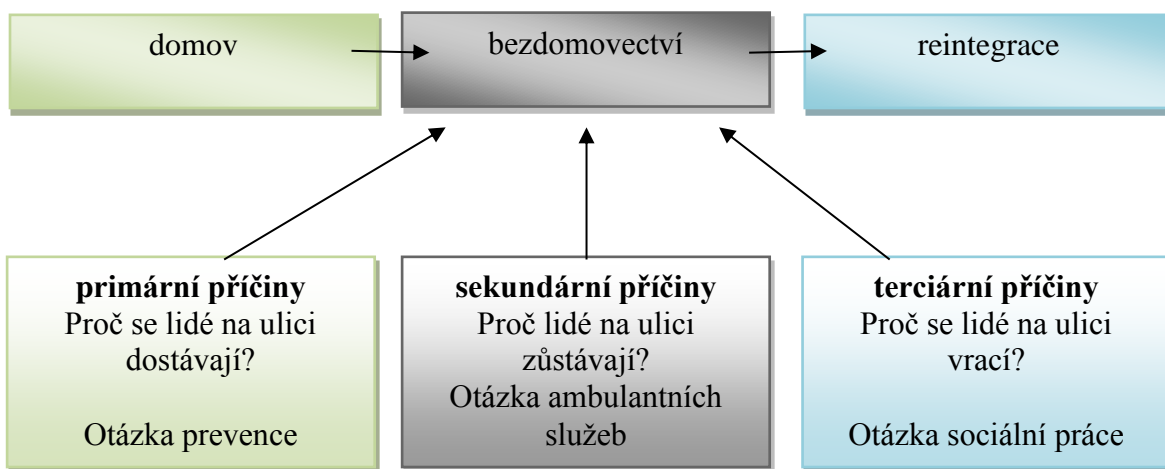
domov

bezdomovectví

reintegrace

**primární příčiny**
Proč se lidé na ulici dostávají?

Otázka prevence

**sekundární příčiny**
Proč lidé na ulici zůstávají?
Otázka ambulantních služeb

**terciární příčiny**
Proč se lidé na ulici vrací?

Otázka sociální práce